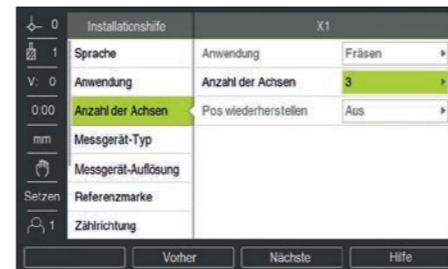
0
1
V: 0
0:00
mm
Setzen
1

Installationshilfe
Sprache
Anwendung
Anzahl der Achsen
Messgerät-Typ
Messgerät-Auflösung
Referenzmarke
Zählrichtung

X1
Anwendung
Fräsen
Anzahl der Achsen
3
Pos wiederherstellen
Aus

Vorher
Nächste
Hilfe